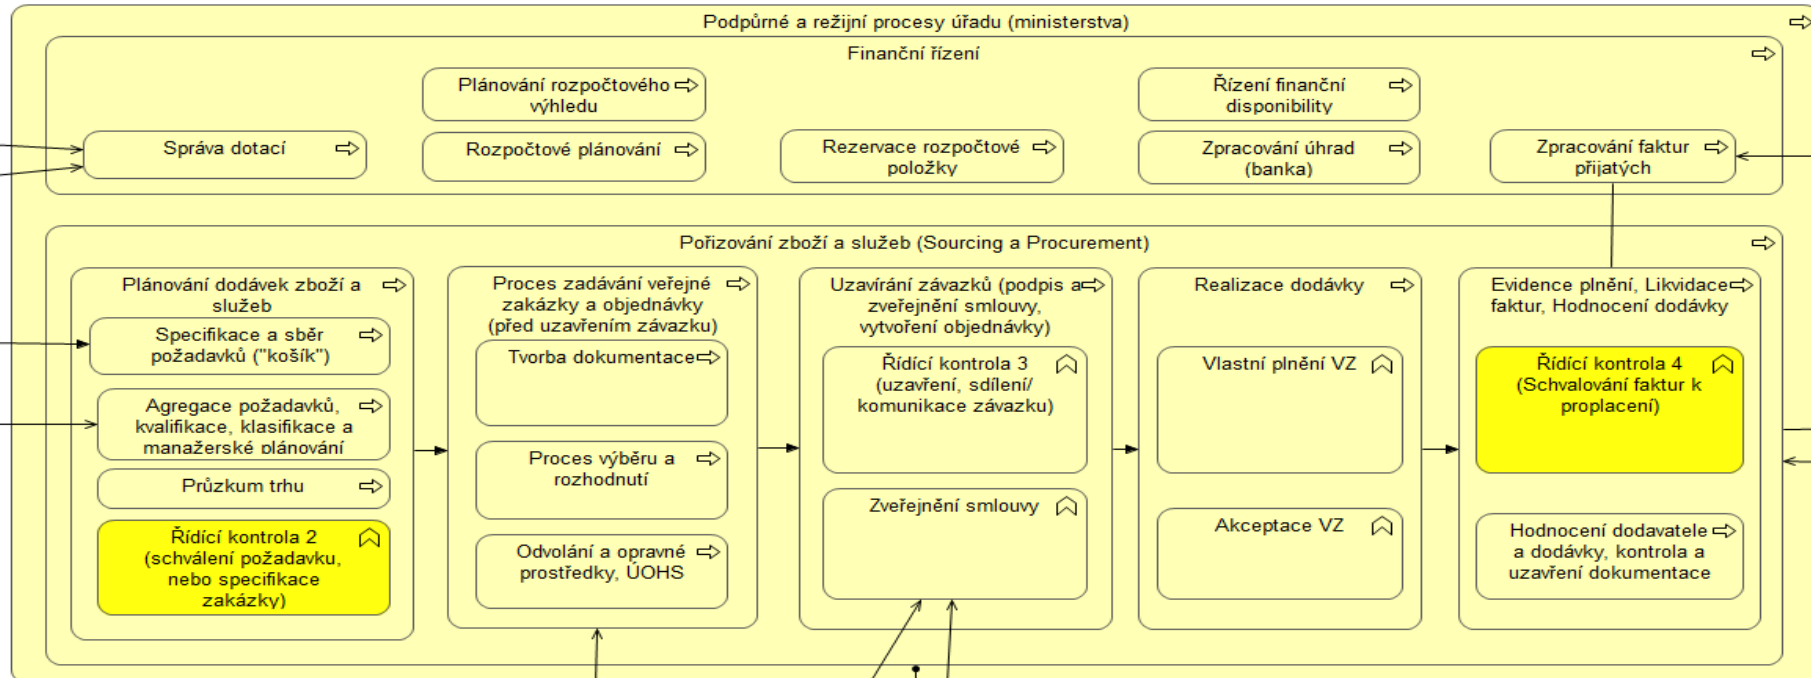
Podpůrné a režijní procesy úřadu (ministerstva)

Finanční řízení

Plánování rozpočtového výhledu

Řízení finanční disponibility

Správa dotací

Rozpočtové plánování

Rezervace rozpočtové položky

Zpracování úhrad (banka)

Zpracování faktur přijatých

Pořizování zboží a služeb (Sourcing a Procurement)

Plánování dodávek zboží a služeb

Specifikace a sběr požadavků ("košík")

Agregace požadavků, kvalifikace, klasifikace a manažerské plánování

Průzkum trhu

Řídící kontrola 2 (schválení požadavku, nebo specifikace zakázky)

Proces zadávání veřejné zakázky a objednávky (před uzavřením závazku)

Tvorba dokumentace

Proces výběru a rozhodnutí

Odvolání a opravné prostředky, ÚOHS

Uzavírání závazků (podpis a zveřejnění smlouvy, vytvoření objednávky)

Řídící kontrola 3 (uzavření, sdílení/ komunikace závazku)

Zveřejnění smlouvy

Realizace dodávky

Vlastní plnění VZ

Akceptace VZ

Evidence plnění, Likvidace faktur, Hodnocení dodávky

Řídící kontrola 4 (Schvalování faktur k proplacení)

Hodnocení dodavatele a dodávky, kontrola a uzavření dokumentace